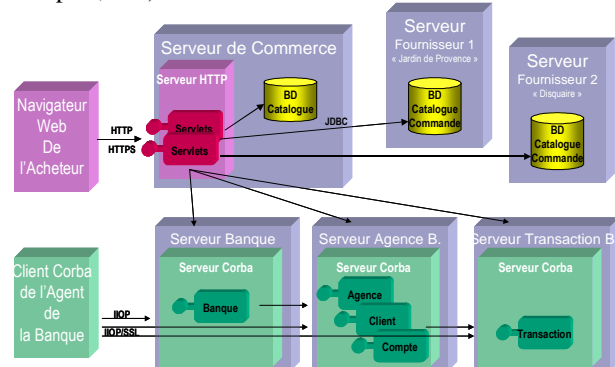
Serveur de Commerce

Serveur HTTP

BD Catalogue

Serveur Fournisseur 1 « Jardin de Provence »

BD Catalogue Commande

Serveur Fournisseur 2 « Disquaire »

BD Catalogue Commande

Navigateur Web De l'Acheteur

HTTP

HTTPS

Servlets

Servlets

JDBC

Serveur Banque

Serveur Corba

Banque

Serveur Agence B.

Serveur Corba

Agence

Client

Compte

Serveur Transaction B

Serveur Corba

Transaction

Client Corba de l'Agent de la Banque

IIOP

IIOP/SSl